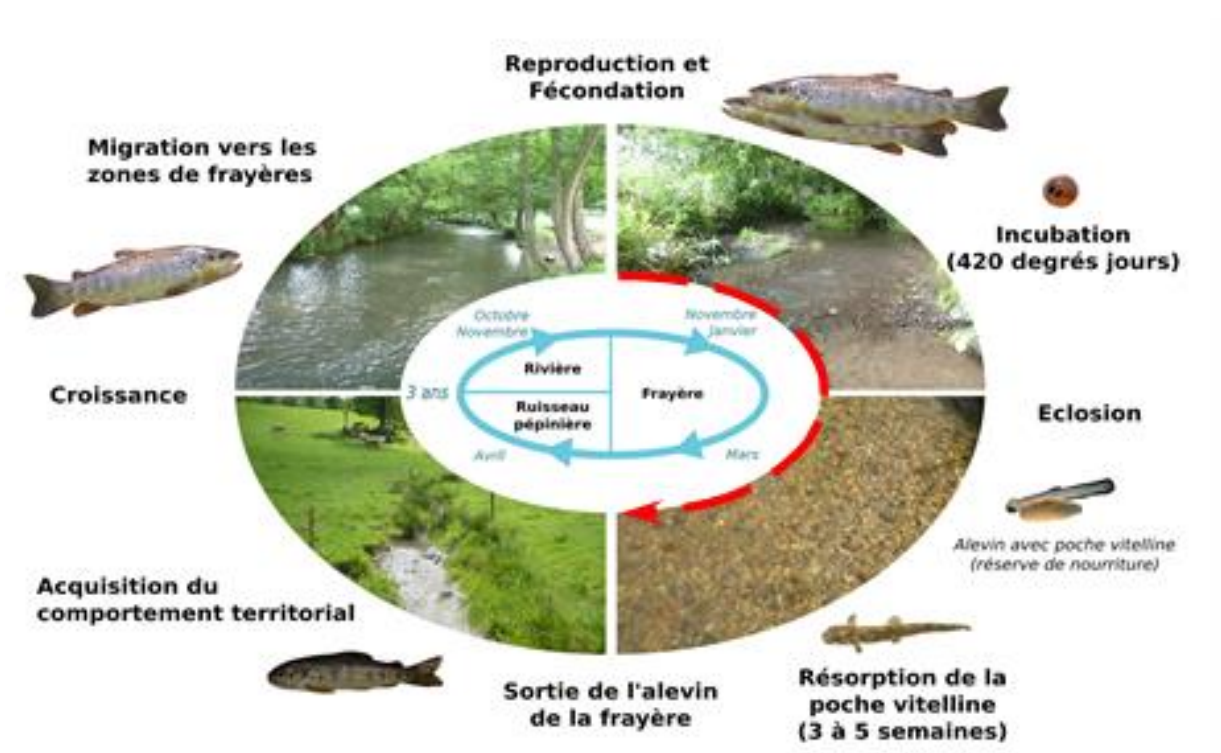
Reproduction et Fécondation

Migration vers les zones de frayères

Incubation (420 degrés jours)

Octobre Novembre

Novembre Janvier

Rivière

Frayère

3 ans

Ruisseau pépinière

Avril

Mars

Croissance

Eclosion

Alevin avec poche vitelline (réserve de nourriture)

Acquisition du comportement territorial

Sortie de l'alevin de la frayère

Résorption de la poche vitelline (3 à 5 semaines)